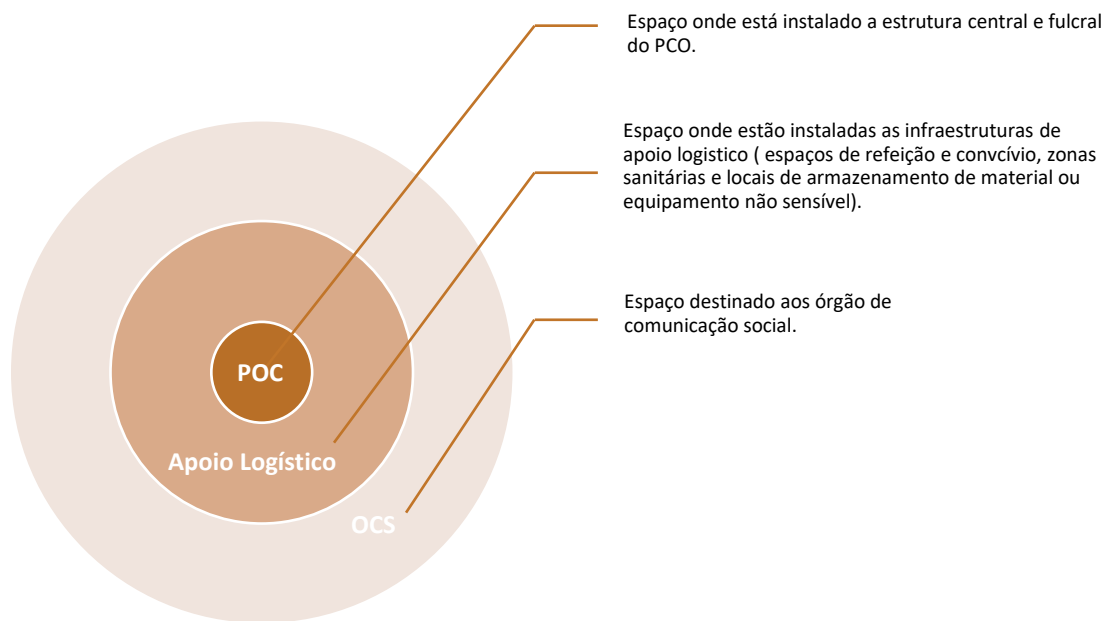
Espaço onde está instalado a estrutura central e fulcral do PCO.

Espaço onde estão instaladas as infraestruturas de apoio logistico ( espaços de refeição e convcívio, zonas sanitárias e locais de armazenamento de material ou equipamento não sensível).

Espaço destinado aos órgão de comunicação social.

POC

Apoio Logístico

OCS